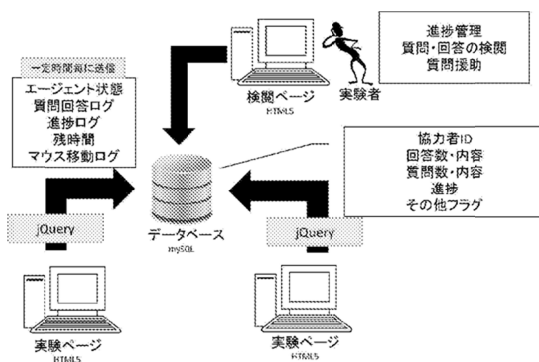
一定時間毎に送信
エージェント状態
質問回答ログ
進捗ログ
残時間
マウス移動ログ

検閲ページ
HTML5

実験者

進捗管理
質問・回答の検閲
質問援助

協力者ID
回答数・内容
質問数・内容
進捗
その他フラグ

jQuery

データベース
mySQL

jQuery

実験ページ
HTML5

実験ページ
HTML5